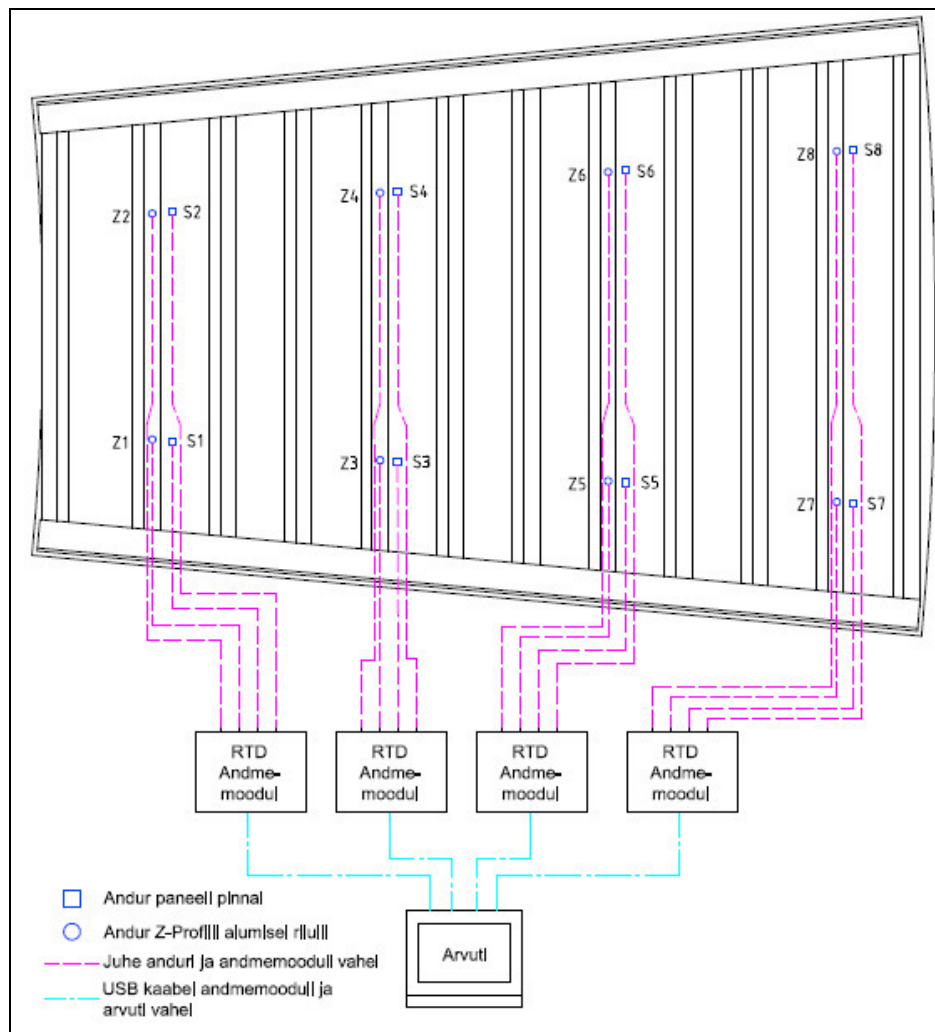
Z2 S2
Z4 S4
Z6 S6
Z8 S8
Z1 S1
Z3 S3
Z5 S5
Z7 S7

RTD Andmemoodul
RTD Andmemoodul
RTD Andmemoodul
RTD Andmemoodul

Arvuti

Andur paneeli pinnal
Andur Z-Profiili alumisel riiuli
Juhe anduri ja andmemooduli vahel
USB kaabel andmemooduli ja arvuti vahel